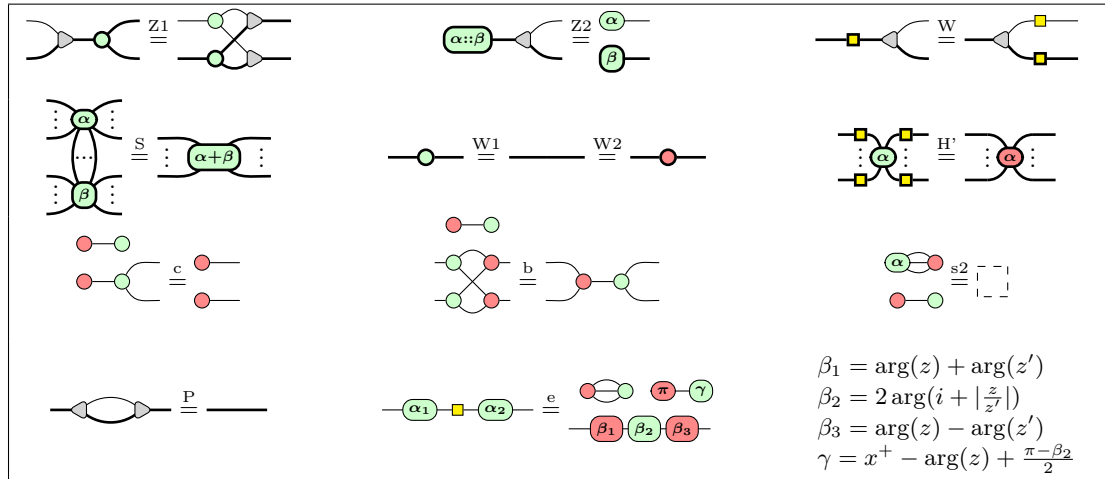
$\overset{Z1}{=}$ $\alpha{::}\beta$ $\overset{Z2}{=}$ $\alpha$ $\beta$ $\overset{W}{=}$

$\alpha$ $\beta$ $\overset{S}{=}$ $\alpha{+}\beta$ $\overset{W1}{=}$ $\overset{W2}{=}$ $\alpha$ $\overset{H'}{=}$ $\alpha$

$\overset{c}{=}$ $\overset{b}{=}$ $\alpha$ $\overset{s2}{=}$

$\overset{P}{=}$ $\alpha_1$ $\alpha_2$ $\overset{e}{=}$ $\pi$ $\gamma$ $\beta_1$ $\beta_2$ $\beta_3$

$\beta_1 = \arg(z) + \arg(z')$
$\beta_2 = 2\arg(i + |\frac{z}{z'}|)$
$\beta_3 = \arg(z) - \arg(z')$
$\gamma = x^+ - \arg(z) + \frac{\pi - \beta_2}{2}$